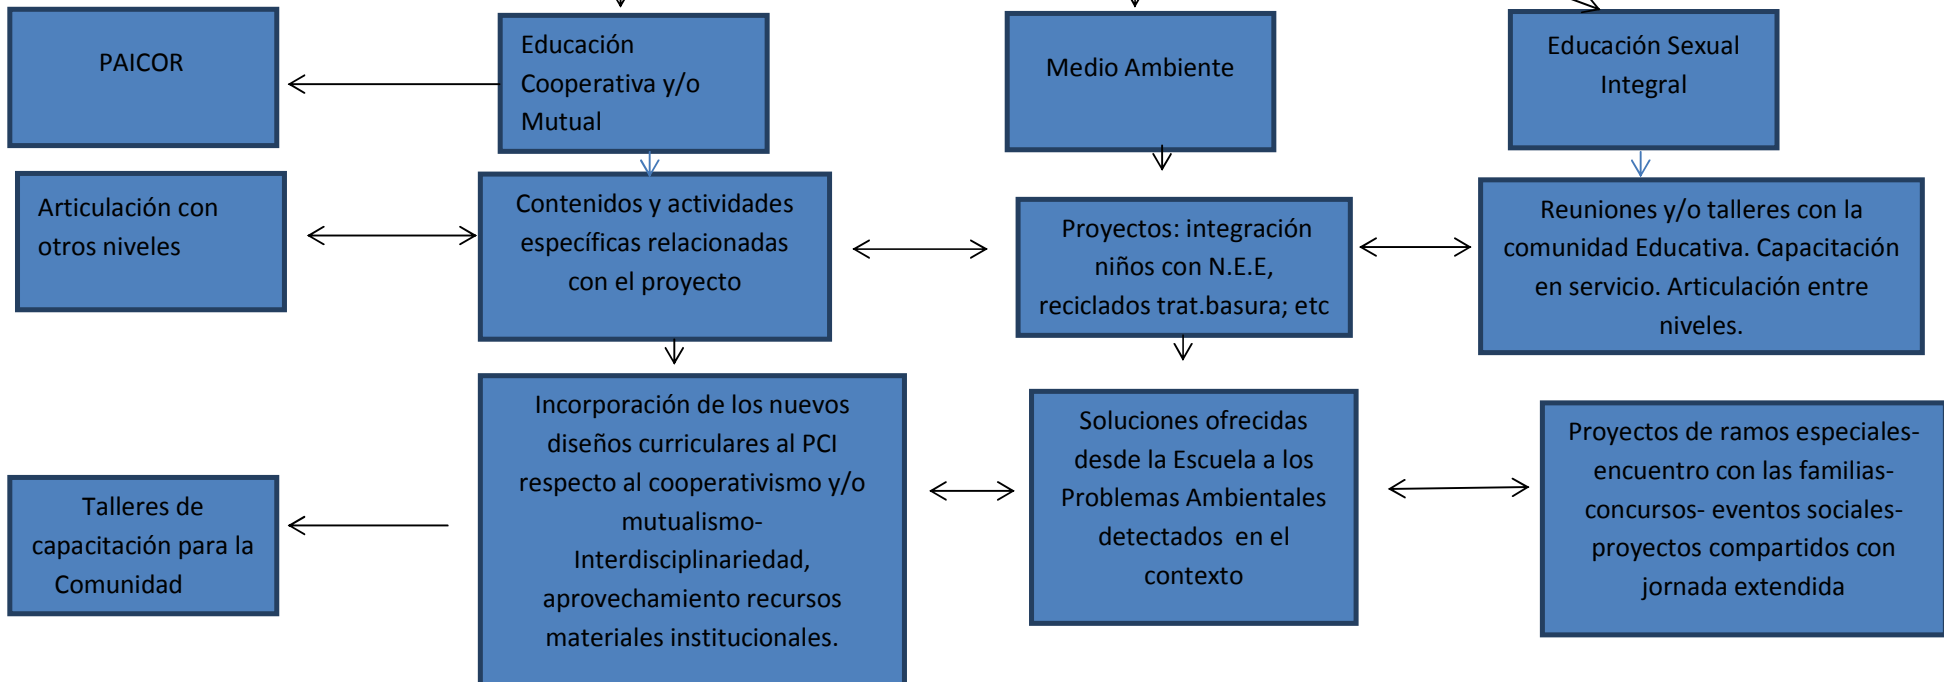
PAICOR

Educación Cooperativa y/o Mutual

Medio Ambiente

Educación Sexual Integral

Articulación con otros niveles

Contenidos y actividades específicas relacionadas con el proyecto

Proyectos: integración niños con N.E.E, reciclados trat.basura; etc

Reuniones y/o talleres con la comunidad Educativa. Capacitación en servicio. Articulación entre niveles.

Incorporación de los nuevos diseños curriculares al PCI respecto al cooperativismo y/o mutualismo- Interdisciplinariedad, aprovechamiento recursos materiales institucionales.

Soluciones ofrecidas desde la Escuela a los Problemas Ambientales detectados en el contexto

Proyectos de ramos especiales- encuentro con las familias- concursos- eventos sociales- proyectos compartidos con jornada extendida

Talleres de capacitación para la Comunidad